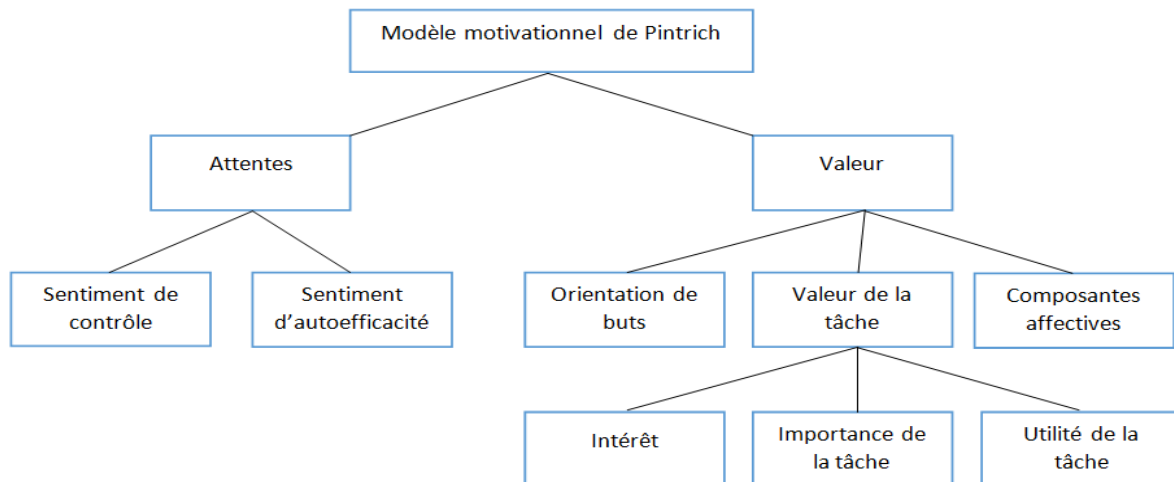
Modèle motivationnel de Pintrich

Attentes

Valeur

Sentiment de contrôle

Sentiment d’autoefficacité

Orientation de buts

Valeur de la tâche

Composantes affectives

Intérêt

Importance de la tâche

Utilité de la tâche